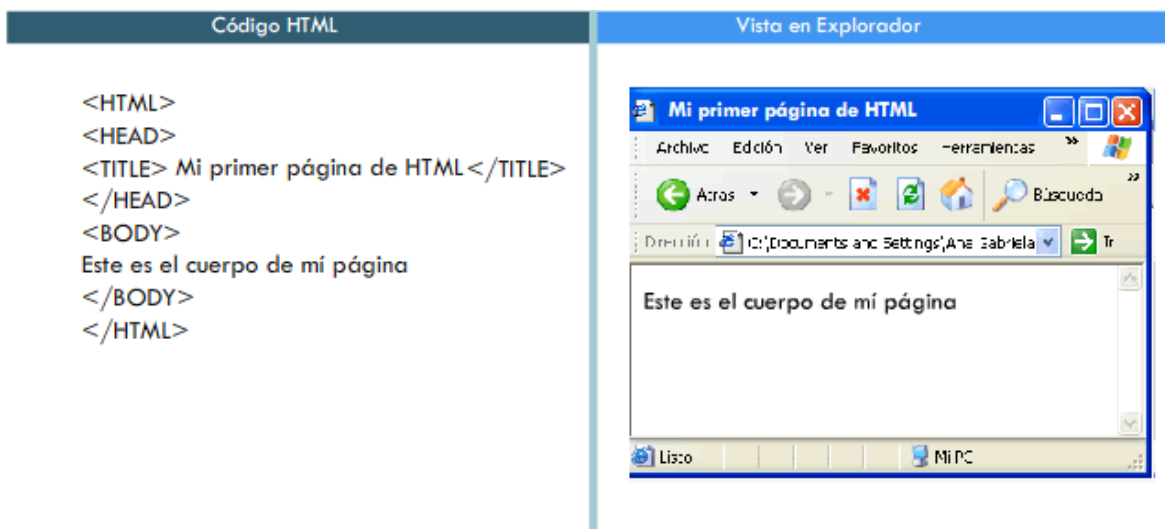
Código HTML

<HTML>
<HEAD>
<TITLE> Mi primer página de HTML</TITLE>
</HEAD>
<BODY>
Este es el cuerpo de mí página
</BODY>
</HTML>

Vista en Explorador

Mi primer página de HTML

Archivo Edición Ver Favoritos Herramientas »

Atrás Búsqueda »

Dirección C:\Documents and Settings\Ana Gabriela Ir

Este es el cuerpo de mí página

Listo Mi PC